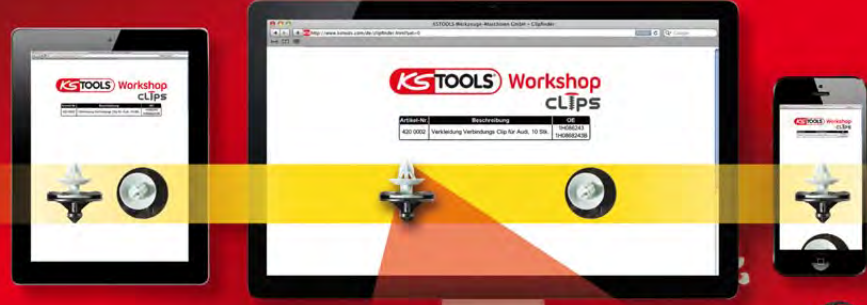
KSTOOLS-Werkzeuge-Maschinen GmbH > Clipfinder

http://www.kstools.com/de/clipfinder.html?sel=0

KSTOOLS Workshop CLIPS

| Artikel-Nr. | Beschreibung | OE |
|---|---|---|
| 420 0002 | Verkleidung Verbindungs Clip für Audi, 10 Stk. | 1H0868243<br>1H0868243B |

KSTOOLS Workshop CLIPS

KSTOOLS Workshop CLIPS